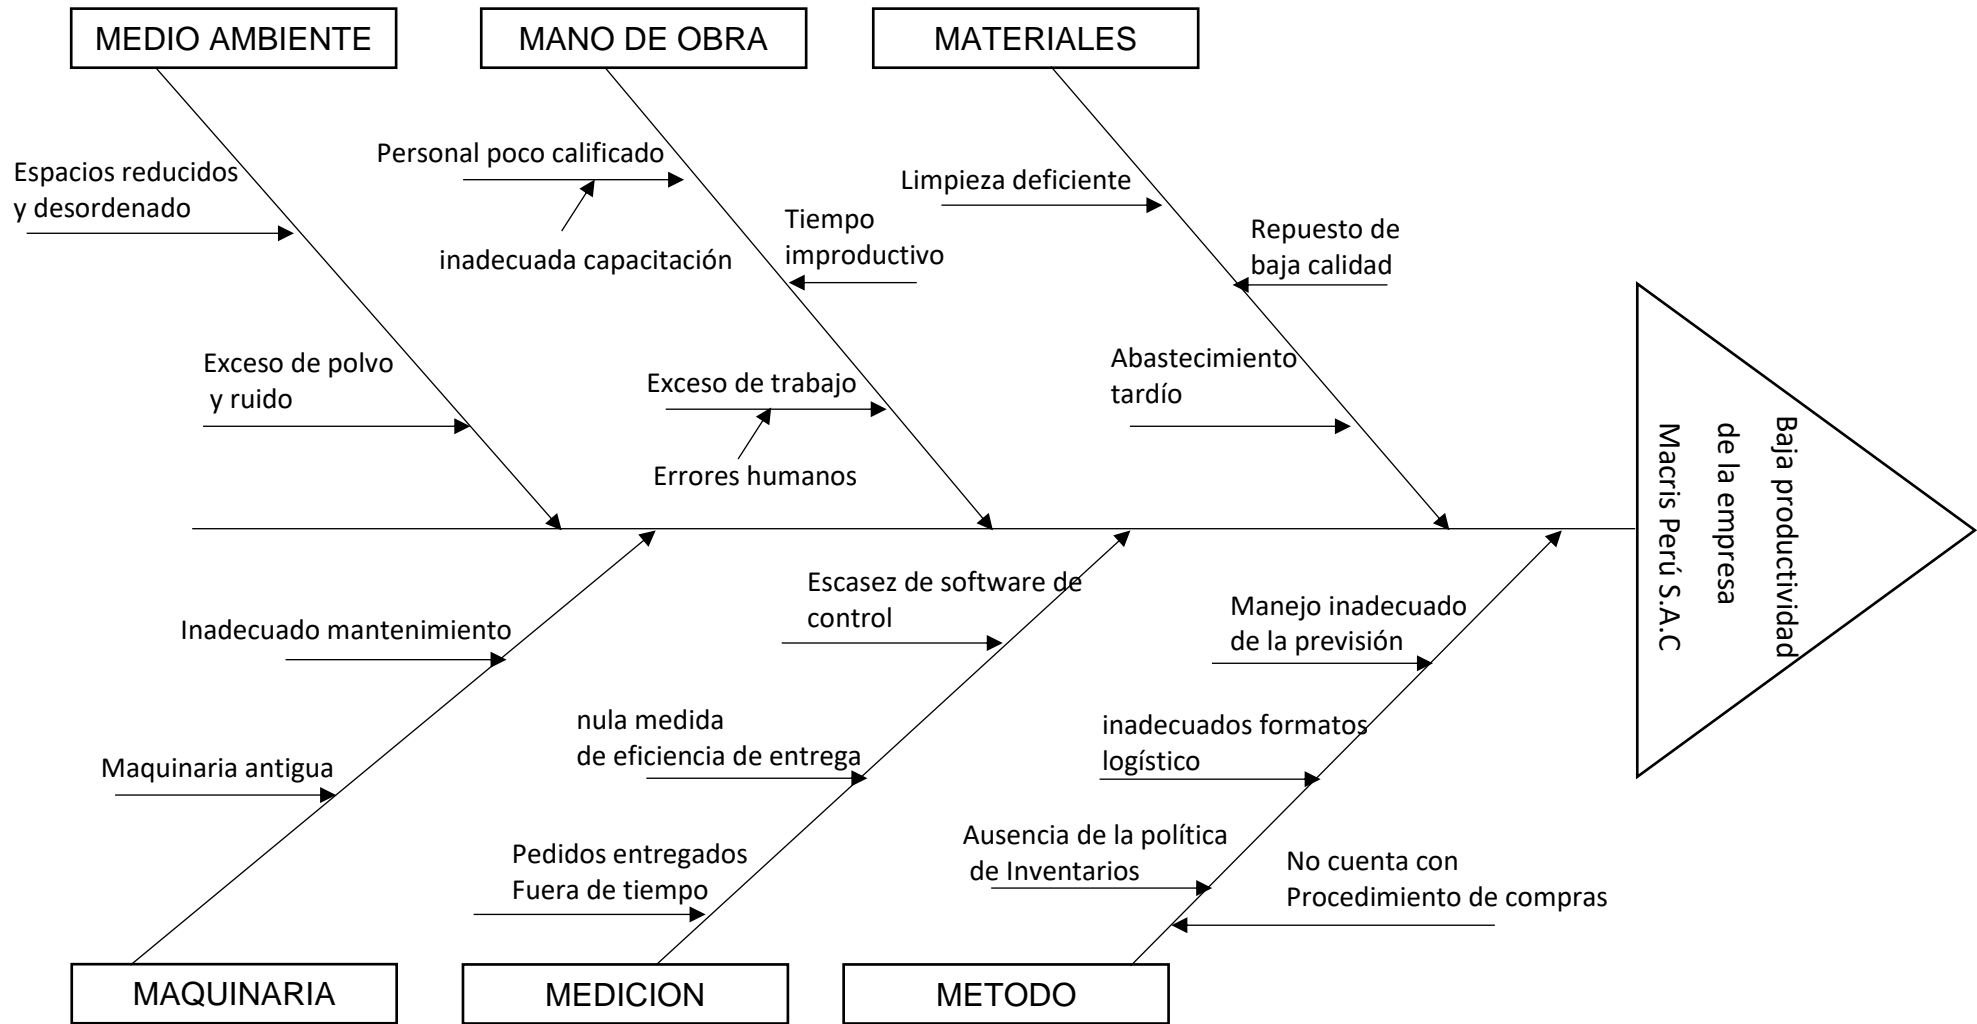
MEDIO AMBIENTE

Espacios reducidos y desordenado

Exceso de polvo y ruido

MANO DE OBRA

Personal poco calificado

inadecuada capacitación

Tiempo improductivo

Exceso de trabajo

Errores humanos

MATERIALES

Limpieza deficiente

Repuesto de baja calidad

Abastecimiento tardío

Baja productividad de la empresa Macris Perú S.A.C

Inadecuado mantenimiento

Maquinaria antigua

MAQUINARIA

Escasez de software de control

nula medida de eficiencia de entrega

Pedidos entregados Fuera de tiempo

MEDICION

Manejo inadecuado de la previsión

inadecuados formatos logístico

Ausencia de la política de Inventarios

No cuenta con Procedimiento de compras

METODO